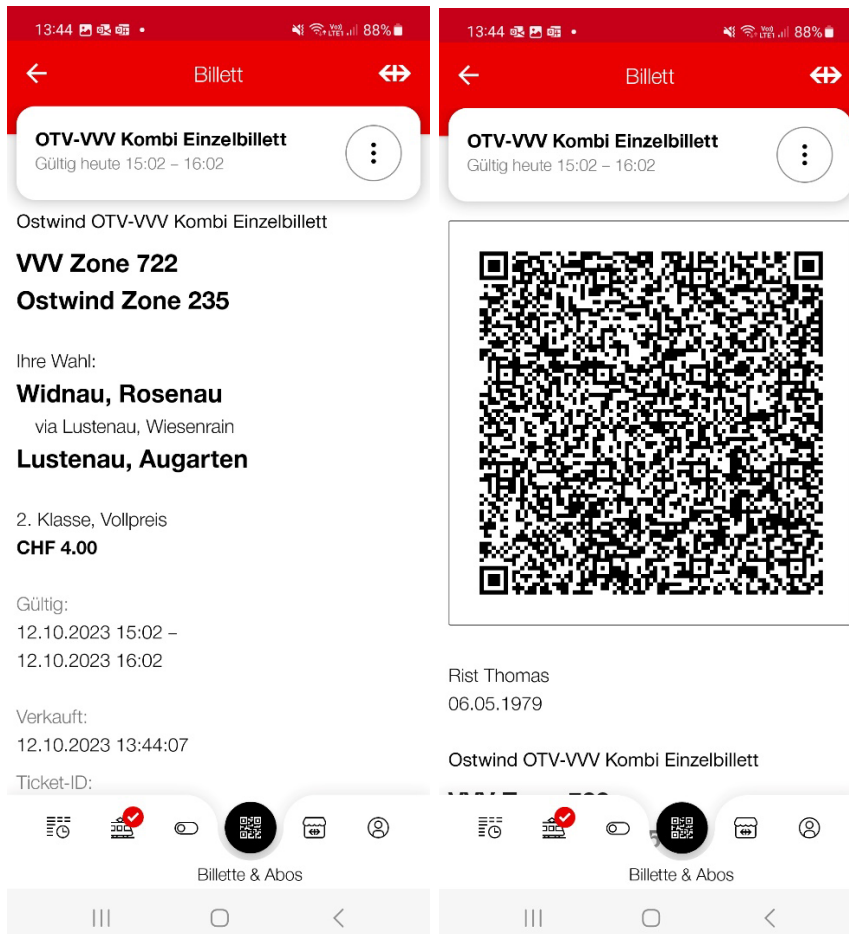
13:44 88%

Billett

OTV-VVV Kombi Einzelbillett
Gültig heute 15:02 – 16:02

Ostwind OTV-VVV Kombi Einzelbillett

VVV Zone 722
Ostwind Zone 235

Ihre Wahl:
Widnau, Rosenau
via Lustenau, Wiesenrain
Lustenau, Augarten

2. Klasse, Vollpreis
CHF 4.00

Gültig:
12.10.2023 15:02 –
12.10.2023 16:02

Verkauft:
12.10.2023 13:44:07

Ticket-ID:

Billette & Abos

13:44 88%

Billett

OTV-VVV Kombi Einzelbillett
Gültig heute 15:02 – 16:02

Rist Thomas
06.05.1979

Ostwind OTV-VVV Kombi Einzelbillett

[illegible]

Billette & Abos